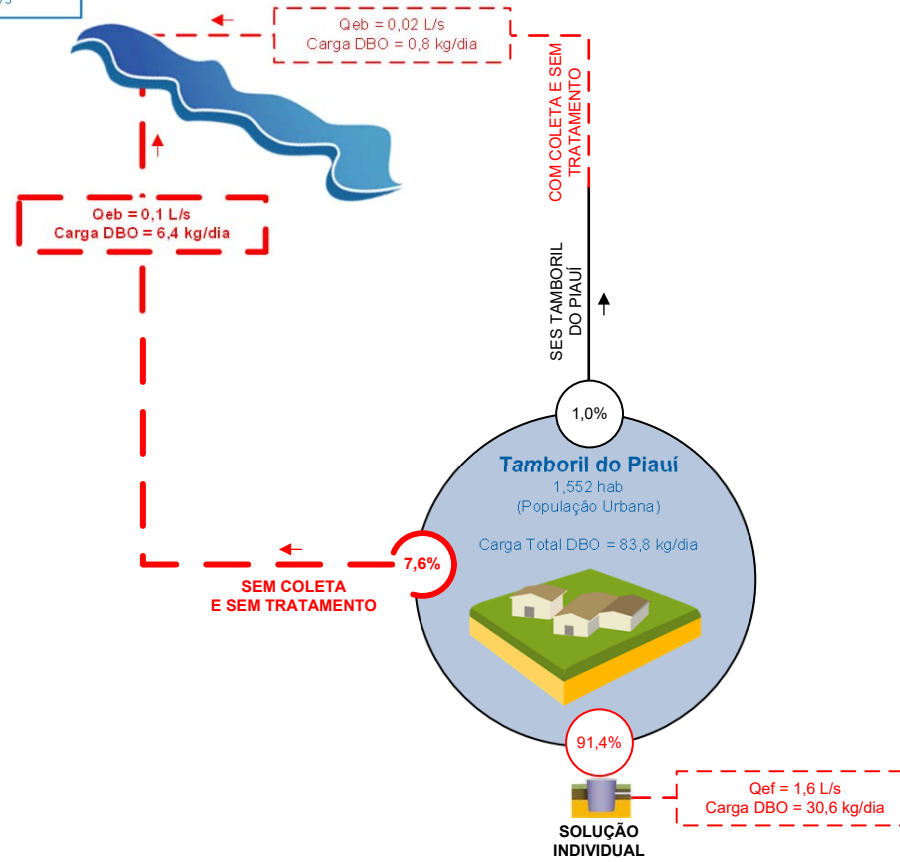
Qeb = 0,02 L/s
Carga DBO = 0,8 kg/dia

COM COLETA E SEM TRATAMENTO

Qeb = 0,1 L/s
Carga DBO = 6,4 kg/dia

SES TAMBORIL DO PIAUÍ

1,0%

Tamboril do Piauí
1,552 hab
(População Urbana)

Carga Total DBO = 83,8 kg/dia

7,6%

SEM COLETA
E SEM TRATAMENTO

91,4%

Qef = 1,6 L/s
Carga DBO = 30,6 kg/dia

SOLUÇÃO
INDIVIDUAL